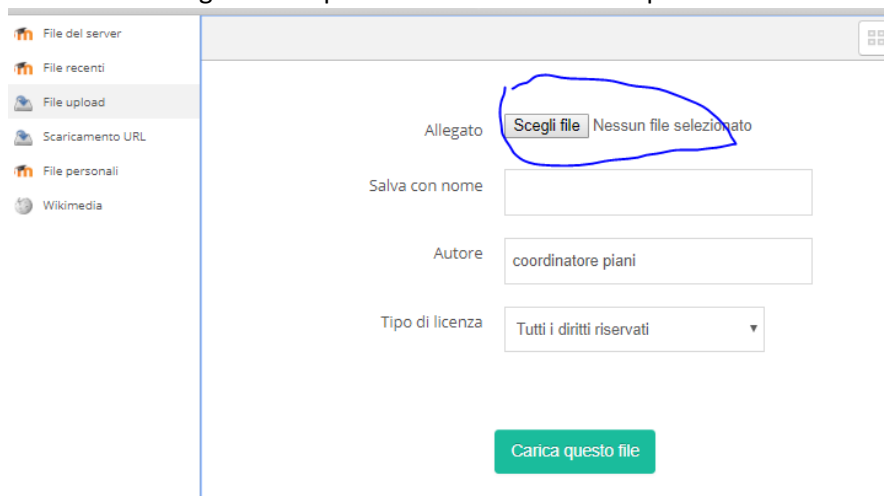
File del server
File recenti
File upload
Scaricamento URL
File personali
Wikimedia

Allegato Scegli file Nessun file selezionato

Salva con nome

Autore coordinatore piani

Tipo di licenza Tutti i diritti riservati

Carica questo file